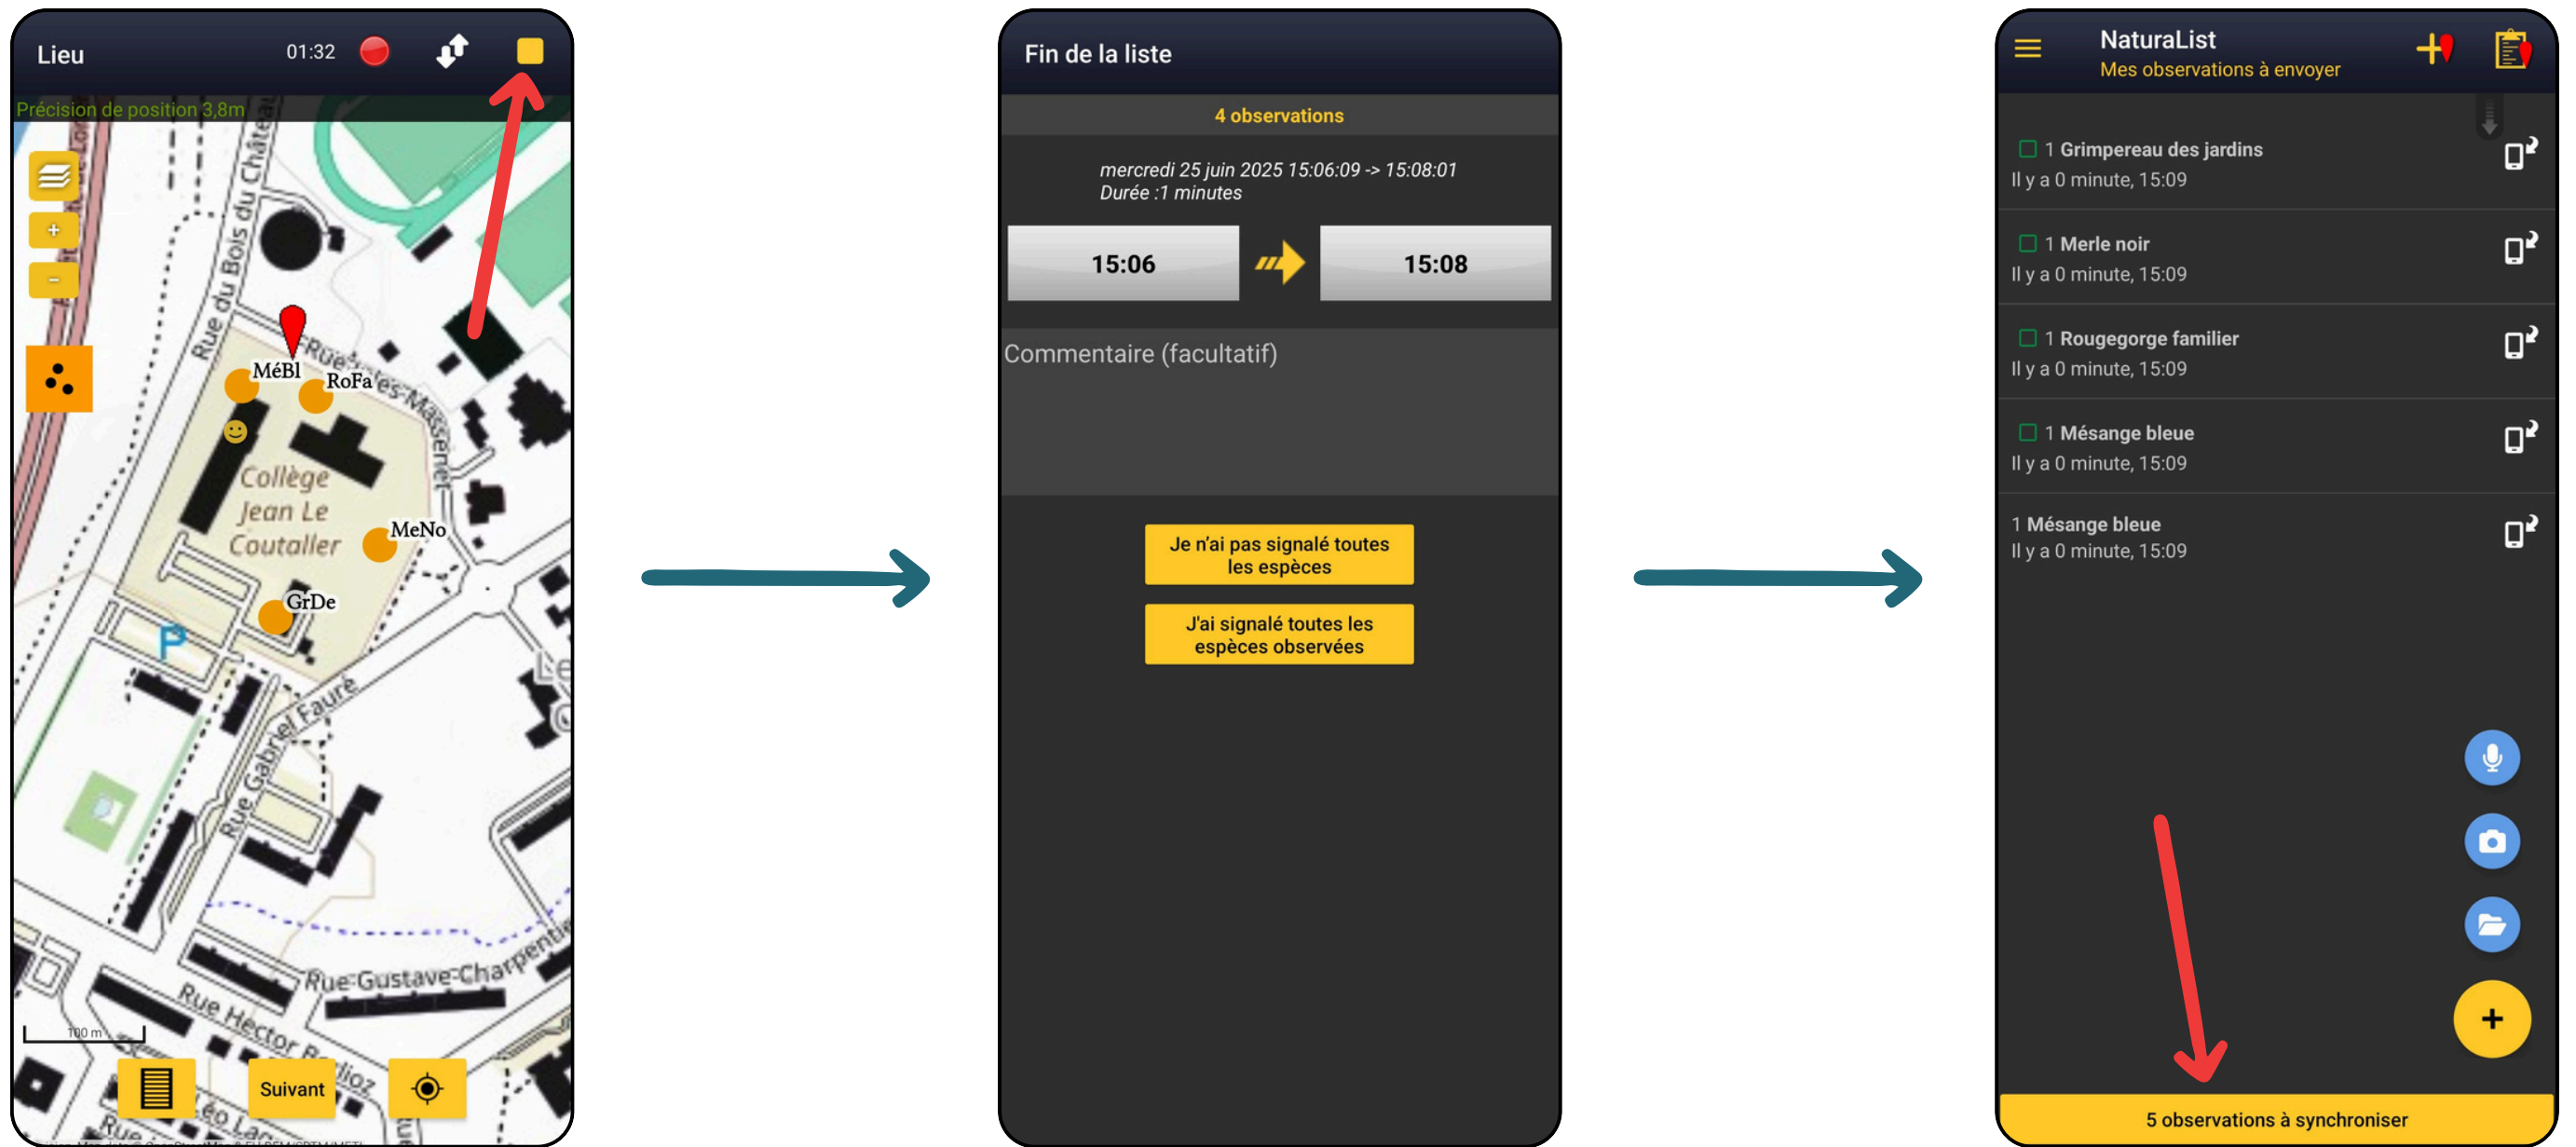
Lieu 01:32

Précision de position 3,8m

Rue du Bois du Château

Rue des Massenet

MéBl RoFa

Collège Jean Le Coutaller

MeNo

GrDe

Rue Gabriel Fauré

Rue Gustave Charpentier

Rue Hector Berlioz

100 m

Suivant

Fin de la liste

4 observations

mercredi 25 juin 2025 15:06:09 -> 15:08:01
Durée :1 minutes

15:06 15:08

Commentaire (facultatif)

Je n'ai pas signalé toutes les espèces

J'ai signalé toutes les espèces observées

NaturaList
Mes observations à envoyer

1 Grimpereau des jardins
Il y a 0 minute, 15:09

1 Merle noir
Il y a 0 minute, 15:09

1 Rougegorge familier
Il y a 0 minute, 15:09

1 Mésange bleue
Il y a 0 minute, 15:09

1 Mésange bleue
Il y a 0 minute, 15:09

+

5 observations à synchroniser